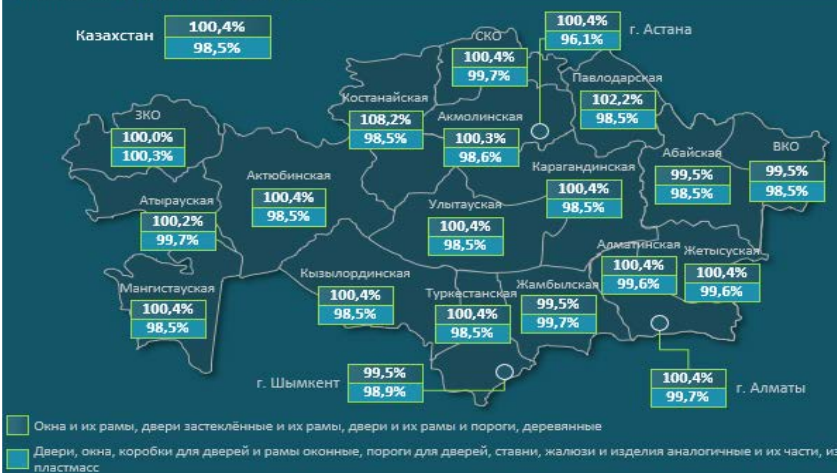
Казахстан 100,4% 98,5%

СКО 100,4% 99,7%

г. Астана 100,4% 96,1%

Павлодарская 102,2% 98,5%

ЗКО 100,0% 100,3%

Костанайская 108,2% 98,5%

Акмолинская 100,3% 98,6%

Абайская 99,5% 98,5%

ВКО 99,5% 98,5%

Актюбинская 100,4% 98,5%

Карагандинская 100,4% 98,5%

Атырауская 100,2% 99,7%

Улытауская 100,4% 98,5%

Алматинская 100,4% 99,6%

Жетысуская 100,4% 99,6%

Мангистауская 100,4% 98,5%

Кызылординская 100,4% 98,5%

Туркестанская 100,4% 98,5%

Жамбылская 99,5% 99,7%

г. Шымкент 99,5% 98,9%

г. Алматы 100,4% 99,7%

Окна и их рамы, двери застеклённые и их рамы, двери и их рамы и пороги, деревянные

Двери, окна, коробки для дверей и рамы оконные, пороги для дверей, ставни, жалюзи и изделия аналогичные и их части, из пластмасс